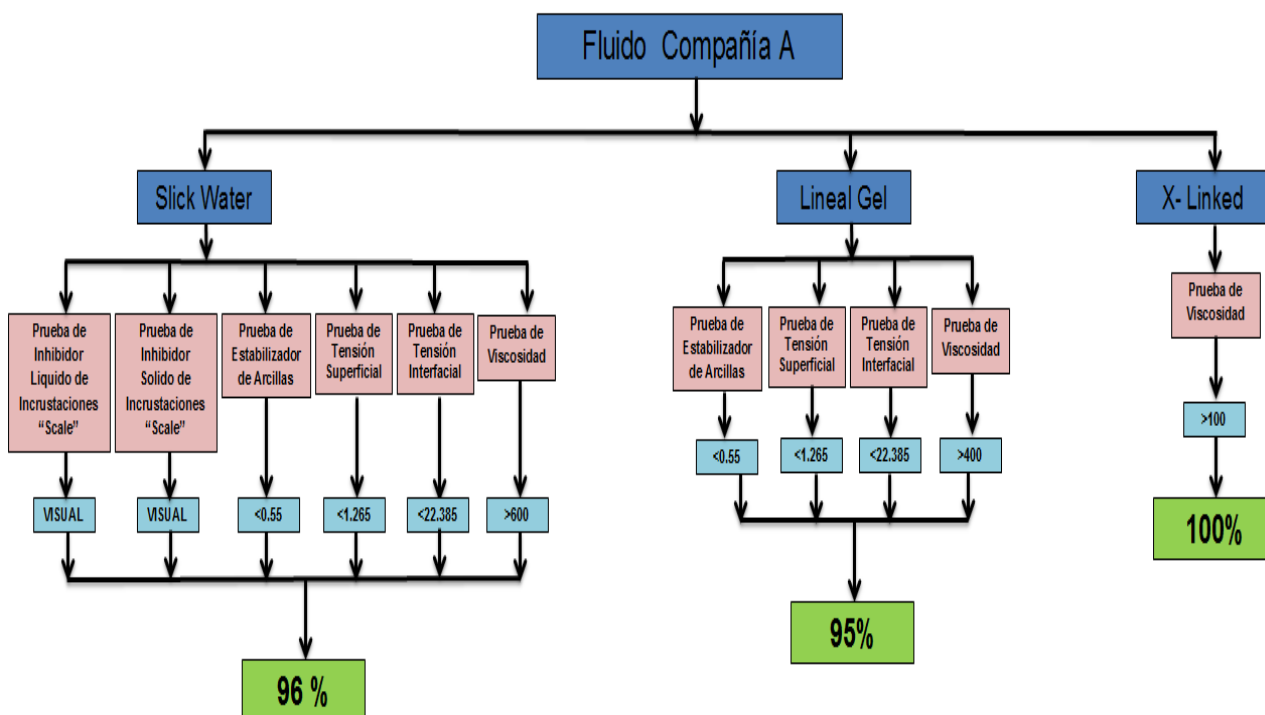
Fluido Compañía A

Slick Water

Prueba de Inhibidor Liquido de Incrustaciones "Scale"

VISUAL

Prueba de Inhibidor Solido de Incrustaciones "Scale"

VISUAL

Prueba de Estabilizador de Arcillas

<0.55

Prueba de Tensión Superficial

<1.265

Prueba de Tensión Interfacial

<22.385

Prueba de Viscosidad

>600

96 %

Lineal Gel

Prueba de Estabilizador de Arcillas

<0.55

Prueba de Tensión Superficial

<1.265

Prueba de Tensión Interfacial

<22.385

Prueba de Viscosidad

>400

95%

X- Linked

Prueba de Viscosidad

>100

100%